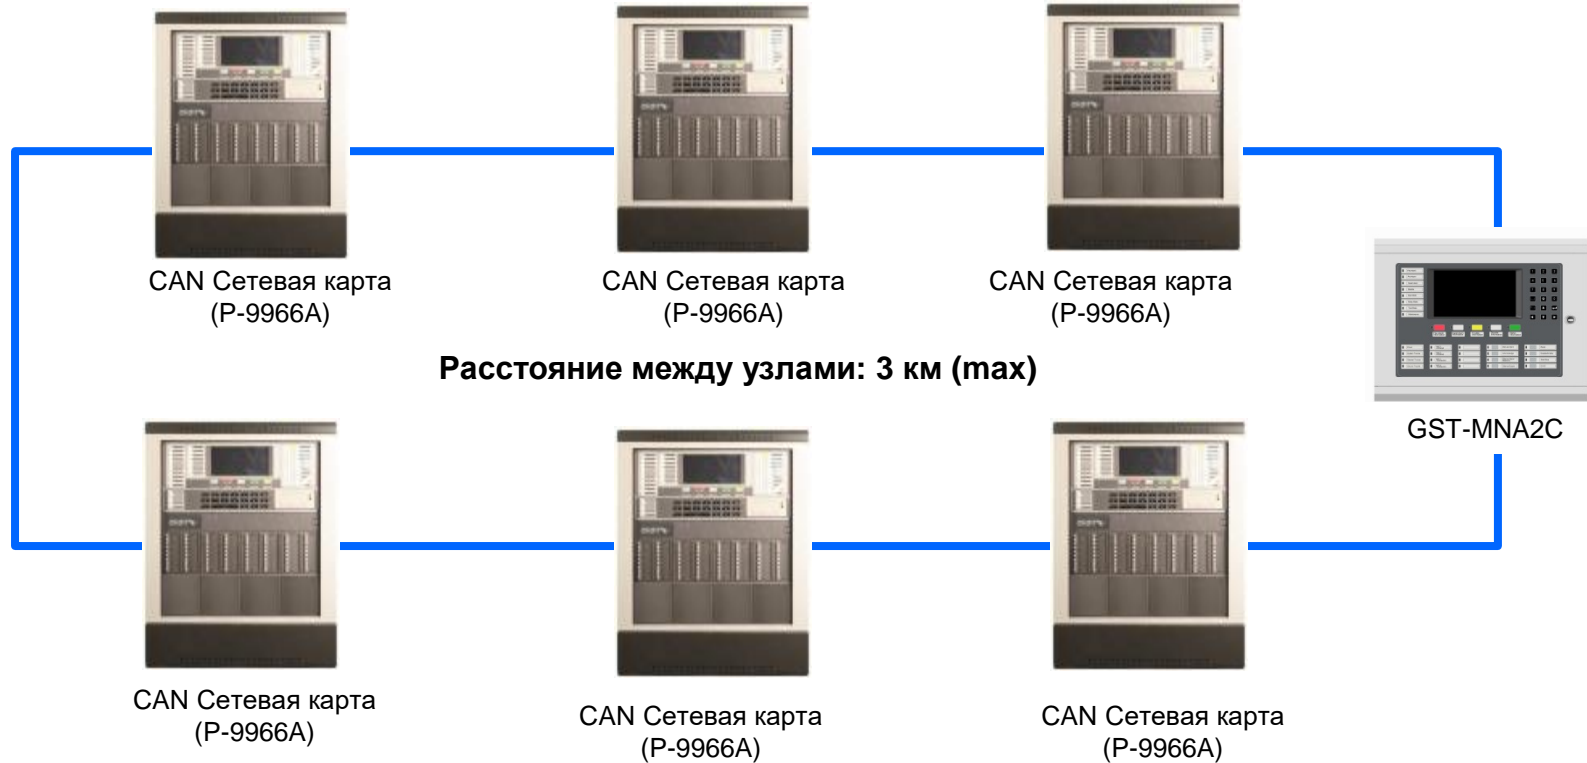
CAN Сетевая карта
(P-9966A)

CAN Сетевая карта
(P-9966A)

CAN Сетевая карта
(P-9966A)

Расстояние между узлами: 3 км (max)

GST-MNA2C

CAN Сетевая карта
(P-9966A)

CAN Сетевая карта
(P-9966A)

CAN Сетевая карта
(P-9966A)